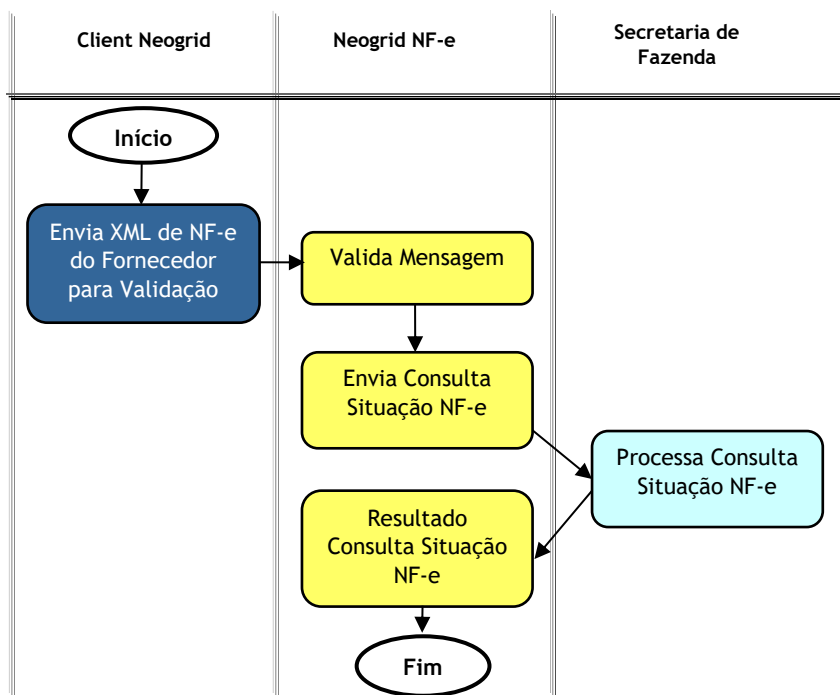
Client Neogrid

Neogrid NF-e

Secretaria de Fazenda

Início

Envia XML de NF-e do Fornecedor para Validação

Valida Mensagem

Envia Consulta Situação NF-e

Processa Consulta Situação NF-e

Resultado Consulta Situação NF-e

Fim